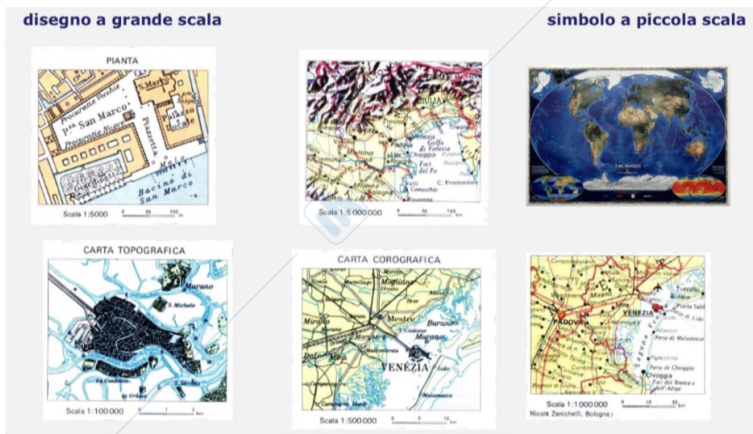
disegno a grande scala

simbolo a piccola scala

PIANTA

Procuratie Vecchie
P.zza San Marco
Procuratie Nuove
S. Marco
Palazzo Ducale
Piazzetta
Molo
Bacino di San Marco

Scala 1:5000

Golfo di Venezia
Chioggia
Foci del Po
C. Promontore

Scala 1:5 000 000

CARTA TOPOGRAFICA

Murano
S. Michele
La Giudecca
S. Giorgio

Scala 1:100 000

CARTA COROGRAFICA

Mogliano
Mestre
Burano
Murano
VENEZIA
Lido
Malamocco

Scala 1:500 000

PADOVA
VENEZIA
Porto di Lido
Porto di Malamocco
Porto di Chioggia
Chioggia
Foci del Brenta e dell'Adige

Scala 1:1 000 000
Nicola Zanichelli, Bologna